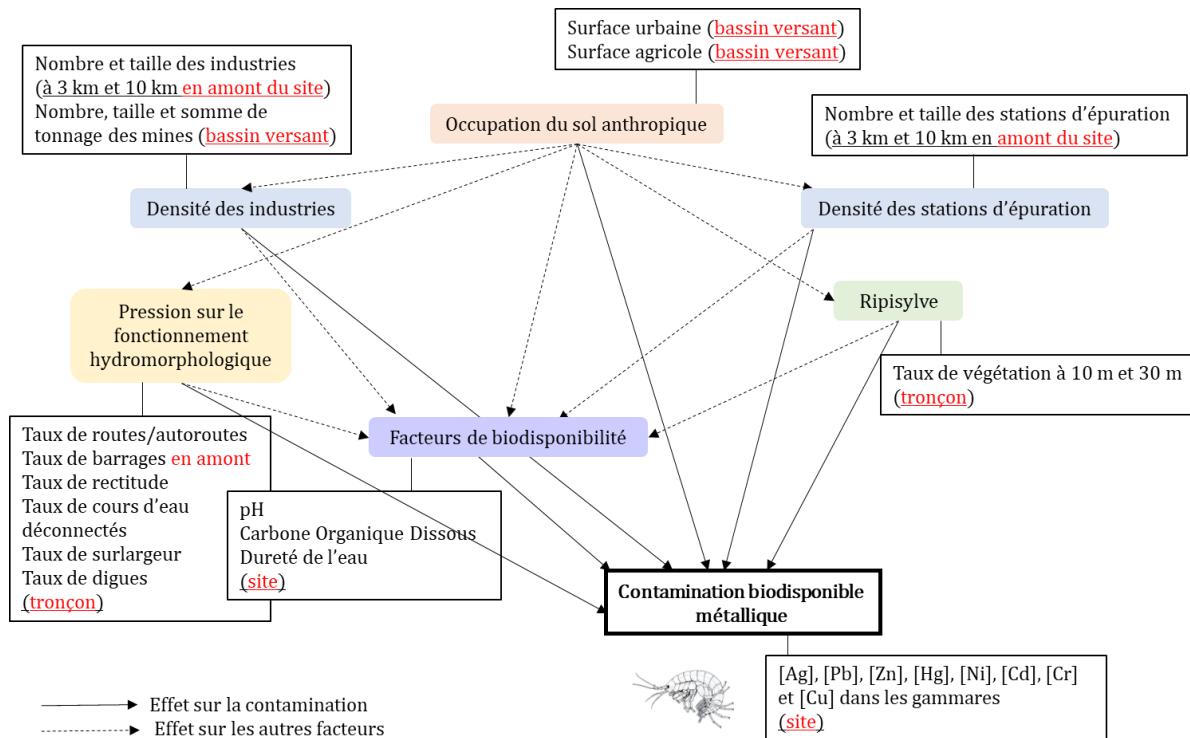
Surface urbaine (bassin versant)
Surface agricole (bassin versant)

Nombre et taille des industries
(à 3 km et 10 km en amont du site)
Nombre, taille et somme de tonnage des mines (bassin versant)

Occupation du sol anthropique

Nombre et taille des stations d'épuration
(à 3 km et 10 km en amont du site)

Densité des industries

Densité des stations d'épuration

Pression sur le fonctionnement hydromorphologique

Ripisylve

Taux de végétation à 10 m et 30 m
(tronçon)

Taux de routes/autoroutes
Taux de barrages en amont
Taux de rectitude
Taux de cours d'eau déconnectés
Taux de surlargeur
Taux de digues
(tronçon)

Facteurs de biodisponibilité

pH
Carbone Organique Dissous
Dureté de l'eau
(site)

Contamination biodisponible métallique

[Ag], [Pb], [Zn], [Hg], [Ni], [Cd], [Cr]
et [Cu] dans les gammares
(site)

Effet sur la contamination
Effet sur les autres facteurs